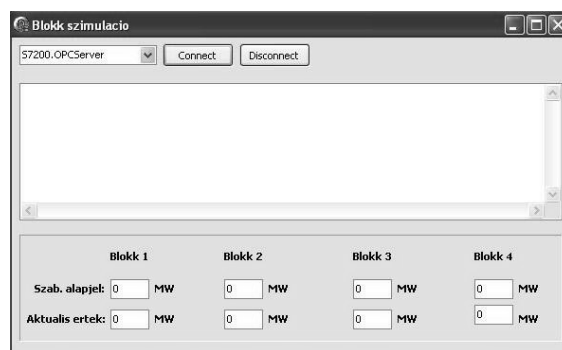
Blokk szimulacio

S7200.OPCServer

Connect

Disconnect

| | Blokk 1 | Blokk 2 | Blokk 3 | Blokk 4 |
|---|---|---|---|---|
| Szab. alapjel: | 0 MW | 0 MW | 0 MW | 0 MW |
| Aktualis ertek: | 0 MW | 0 MW | 0 MW | 0 MW |